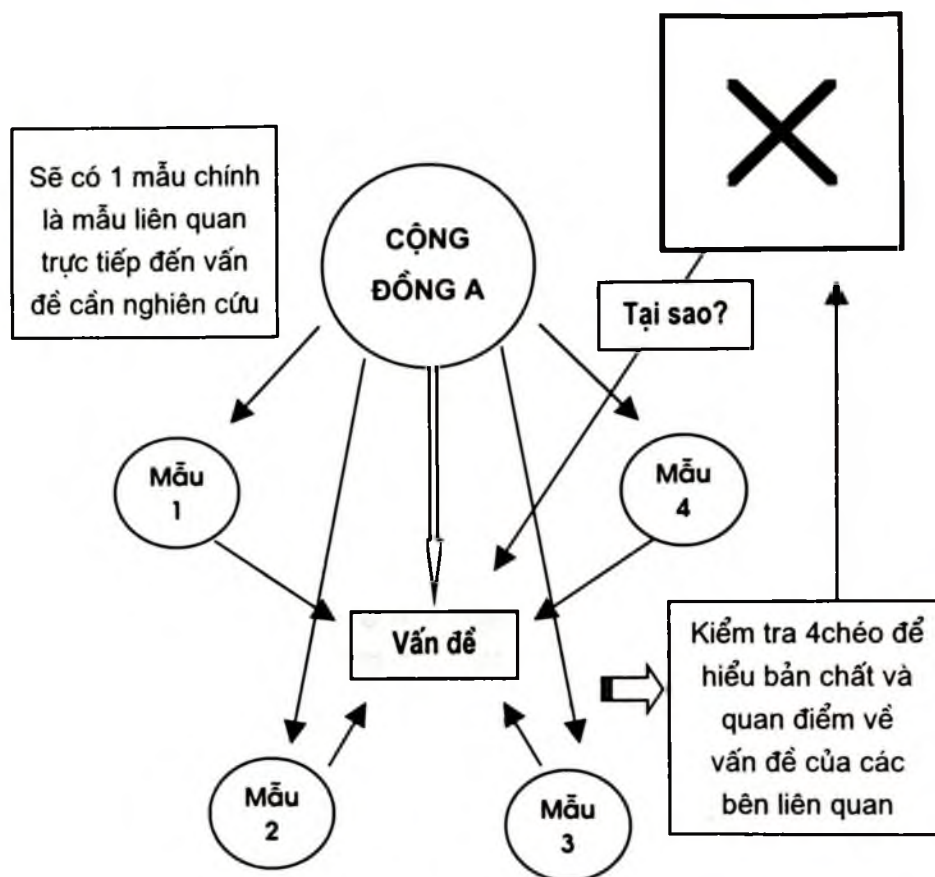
Sẽ có 1 mẫu chính là mẫu liên quan trực tiếp đến vấn đề cần nghiên cứu

CỘNG ĐỒNG A

X

Tại sao?

Mẫu 1

Mẫu 4

Vấn đề

Kiểm tra 4chéo để hiểu bản chất và quan điểm về vấn đề của các bên liên quan

Mẫu 2

Mẫu 3